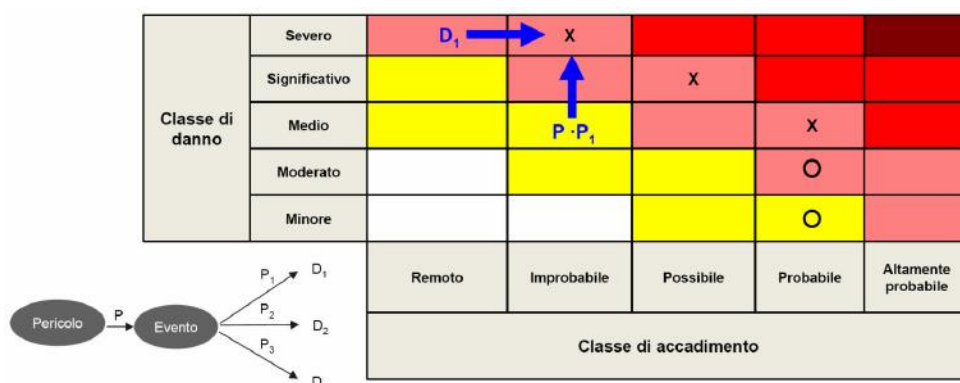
| Classe di danno | Severo | $D_1$ → X | | | |
|---|---|---|---|---|---|
| | Significativo | | | X | | |
| | Medio | | $P \cdot P_1$ | | X | |
| | Moderato | | | | O | |
| | Minore | | | | O | |
| | | Remoto | Improbabile | Possibile | Probabile | Altamente probabile |
| | | Classe di accadimento | | | | |

Pericolo P Evento $P_1$ $D_1$ $P_2$ $D_2$ $P_3$ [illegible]